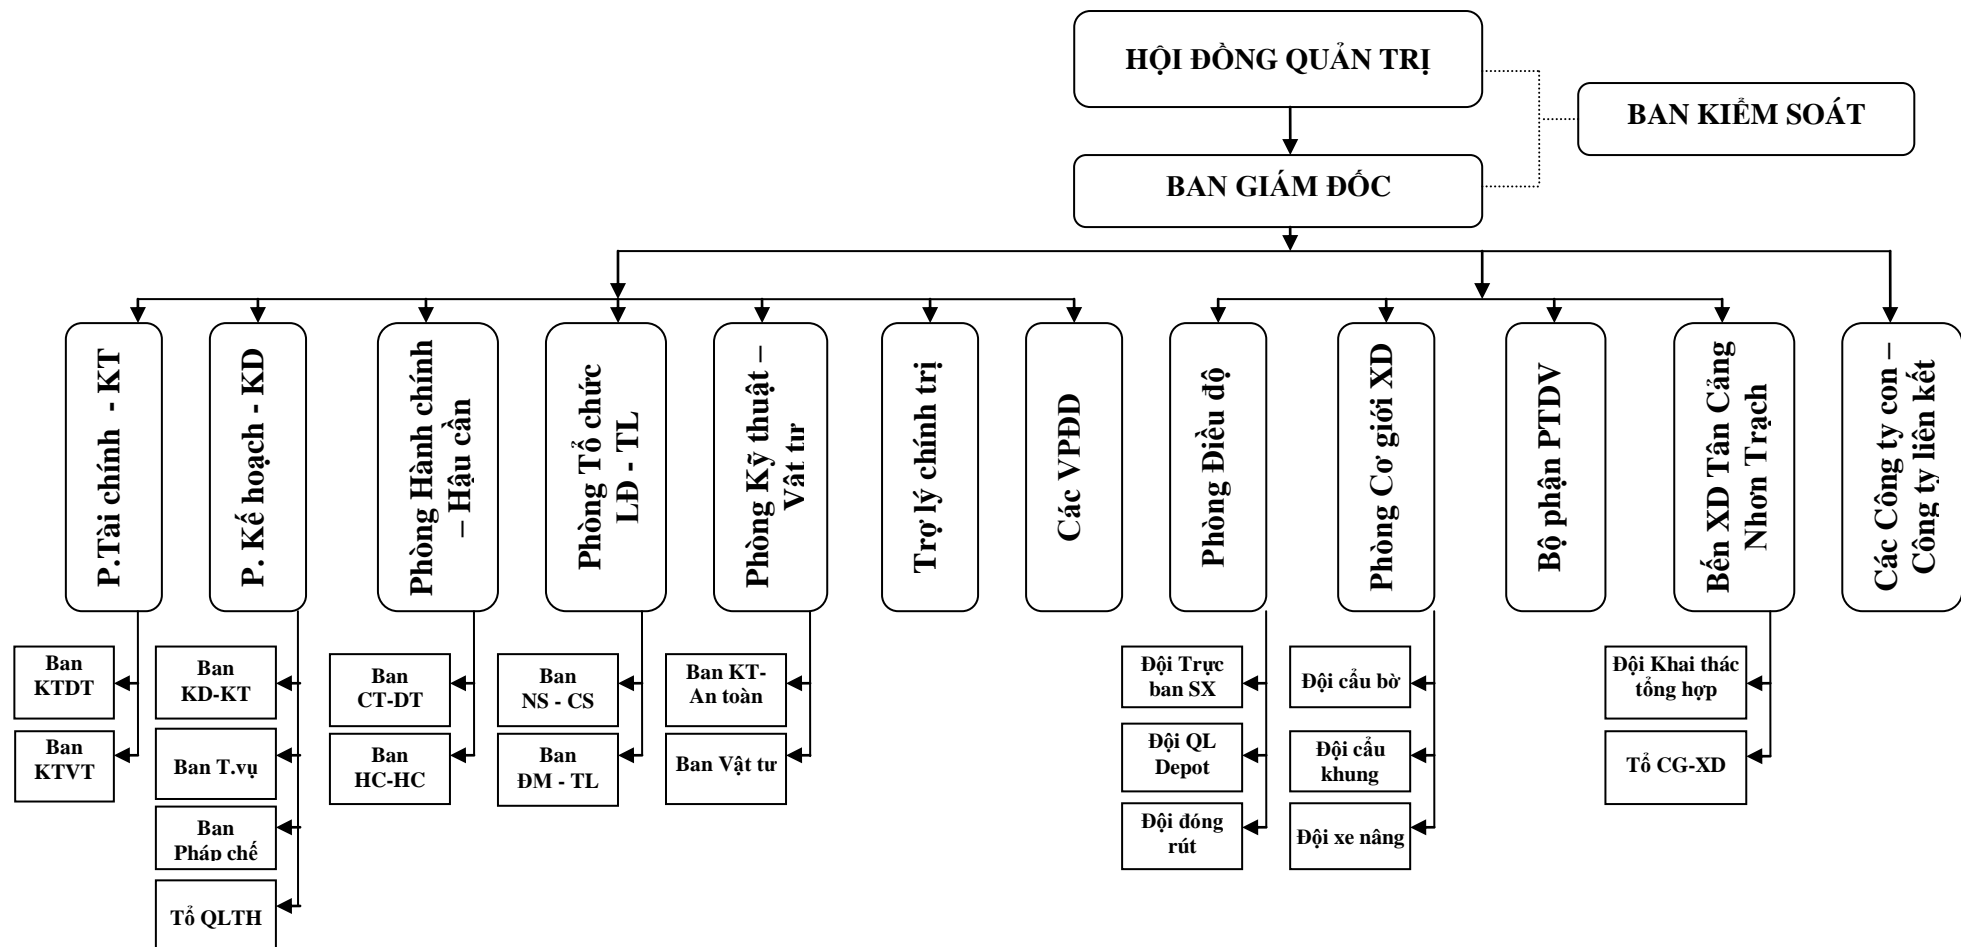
HỘI ĐỒNG QUẢN TRỊ

BAN KIỂM SOÁT

BAN GIÁM ĐỐC

P.Tài chính - KT

P. Kế hoạch - KD

Phòng Hành chính – Hậu cần

Phòng Tổ chức LĐ - TL

Phòng Kỹ thuật – Vật tư

Trợ lý chính trị

Các VPĐD

Phòng Điều độ

Phòng Cơ giới XD

Bộ phận PTDV

Bến XD Tân Cảng Nhơn Trạch

Các Công ty con – Công ty liên kết

Ban KTDT

Ban KTVT

Ban KD-KT

Ban T.vụ

Ban Pháp chế

Tổ QLTH

Ban CT-DT

Ban HC-HC

Ban NS - CS

Ban ĐM - TL

Ban KT-An toàn

Ban Vật tư

Đội Trực ban SX

Đội QL Depot

Đội đóng rút

Đội cẩu bờ

Đội cẩu khung

Đội xe nâng

Đội Khai thác tổng hợp

Tổ CG-XD